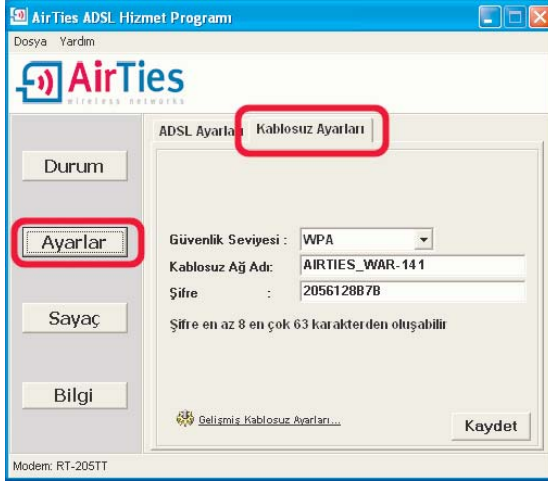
AirTies ADSL Hizmet Programı

Dosya Yardım

AirTies
wireless networks

ADSL Ayarları Kablosuz Ayarları

Durum

Ayarlar

Sayaç

Bilgi

Güvenlik Seviyesi : WPA

Kablosuz Ağ Adı: AIRTIES_WAR-141

Şifre : 2056128B7B

Şifre en az 8 en çok 63 karakterden oluşabilir

Gelişmiş Kablosuz Ayarları...

Kaydet

Modem: RT-205TT